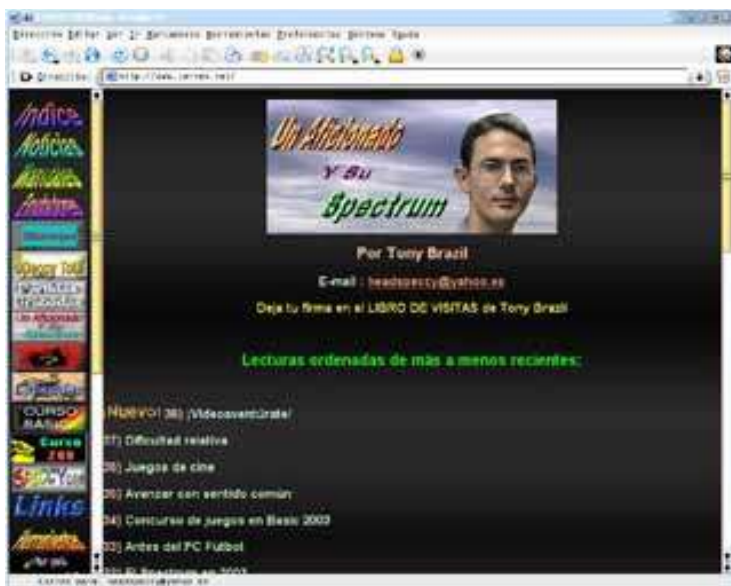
Dirección Editar Ver Ir Marcadores Herramientas Preferencias Ventana Ayuda

Dirección http://www.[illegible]

Indice
Noticias
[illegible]
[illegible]
CURSO BASIC
Curso Z80
Links

Un Aficionado y su Spectrum

Por Tony Brazil

E-mail : headspeccy@yahoo.es

Deja tu firma en el LIBRO DE VISITAS de Tony Brazil

Lecturas ordenadas de más a menos recientes:

¡Nuevo! 38) ¡Videoaventúrate!

37) Dificultad relativa

36) Juegos de cine

35) Avanzar con sentido común

34) Concurso de juegos en Basic 2003

33) Antes del PC Fútbol

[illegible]